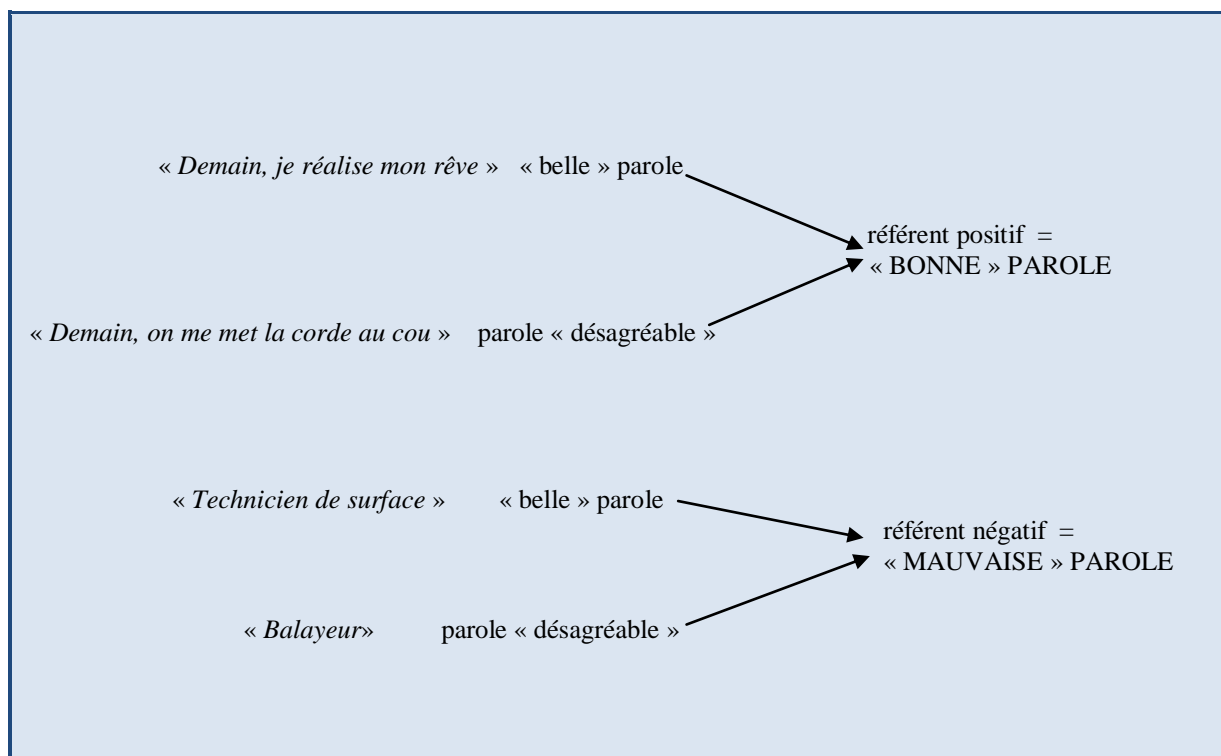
« Demain, je réalise mon rêve » « belle » parole

référent positif = « BONNE » PAROLE

« Demain, on me met la corde au cou » parole « désagréable »

« Technicien de surface » « belle » parole

référent négatif = « MAUVAISE » PAROLE

« Balayeur» parole « désagréable »